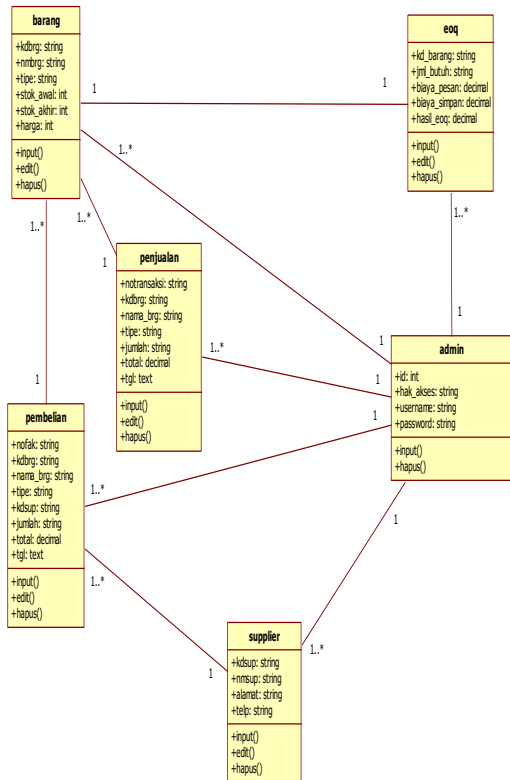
barang

+kdbrg: string
+nmbrg: string
+tipe: string
+stok_awal: int
+stok_akhir: int
+harga: int

+input()
+edit()
+hapus()

eoq

+kd_barang: string
+jml_butuh: string
+biaya_pesan: decimal
+biaya_simpan: decimal
+hasil_eoq: decimal

+input()
+edit()
+hapus()

1
1
1..*
1..*
1..*
1
1..*
1

penjualan

+notransaksi: string
+kdbrg: string
+nama_brg: string
+tipe: string
+jumlah: string
+total: decimal
+tgl: text

+input()
+edit()
+hapus()

1
1
1..*
1
1

admin

+id: int
+hak_akses: string
+username: string
+password: string

+input()
+hapus()

pembelian

+nofak: string
+kdbrg: string
+nama_brg: string
+tipe: string
+kdsup: string
+jumlah: string
+total: decimal
+tgl: text

+input()
+edit()
+hapus()

1..*
1..*
1
1
1..*

supplier

+kdsup: string
+nmsup: string
+alamat: string
+telp: string

+input()
+edit()
+hapus()